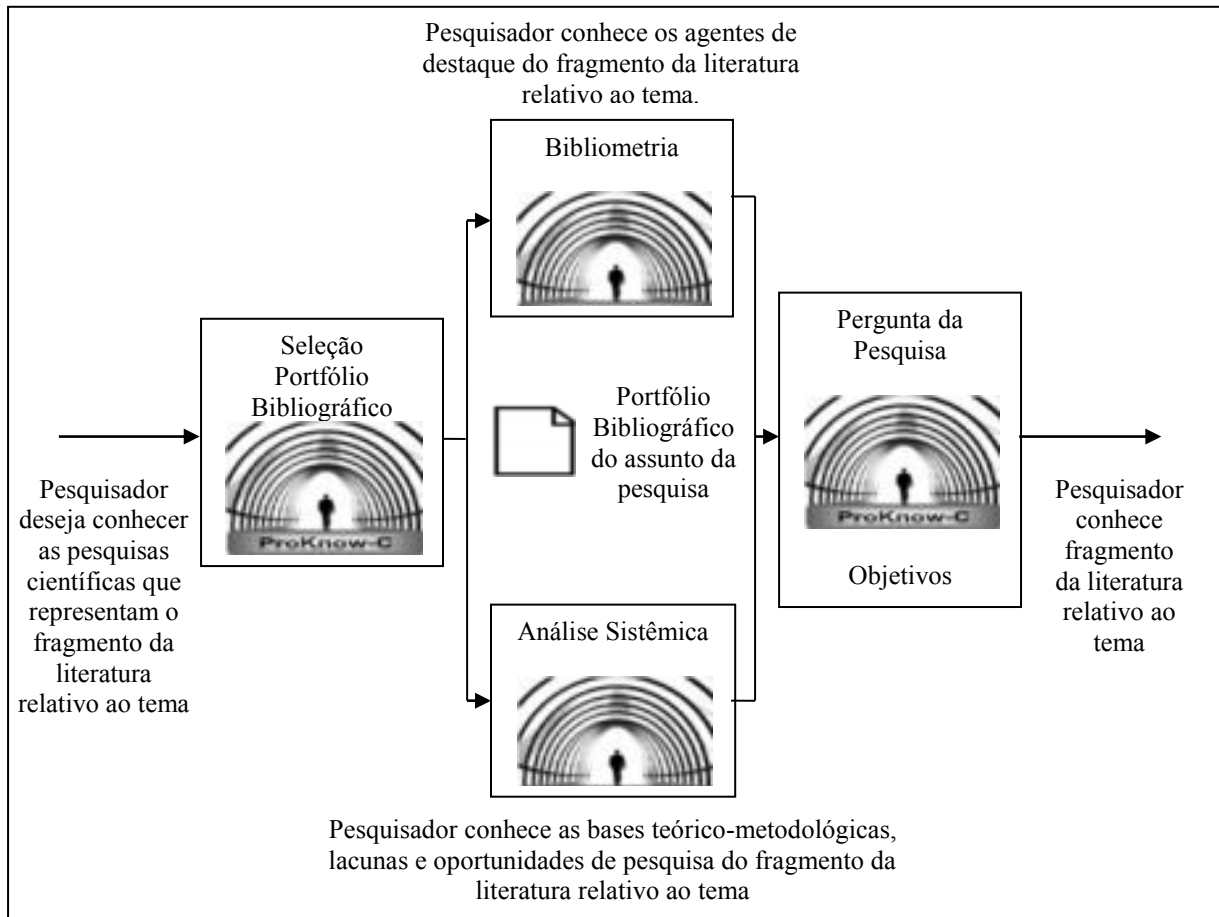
Pesquisador conhece os agentes de destaque do fragmento da literatura relativo ao tema.

Bibliometria

Seleção Portfólio Bibliográfico

ProKnow-C

Portfólio Bibliográfico do assunto da pesquisa

Pergunta da Pesquisa

ProKnow-C

Objetivos

Pesquisador deseja conhecer as pesquisas científicas que representam o fragmento da literatura relativo ao tema

Pesquisador conhece fragmento da literatura relativo ao tema

Análise Sistêmica

Pesquisador conhece as bases teórico-metodológicas, lacunas e oportunidades de pesquisa do fragmento da literatura relativo ao tema